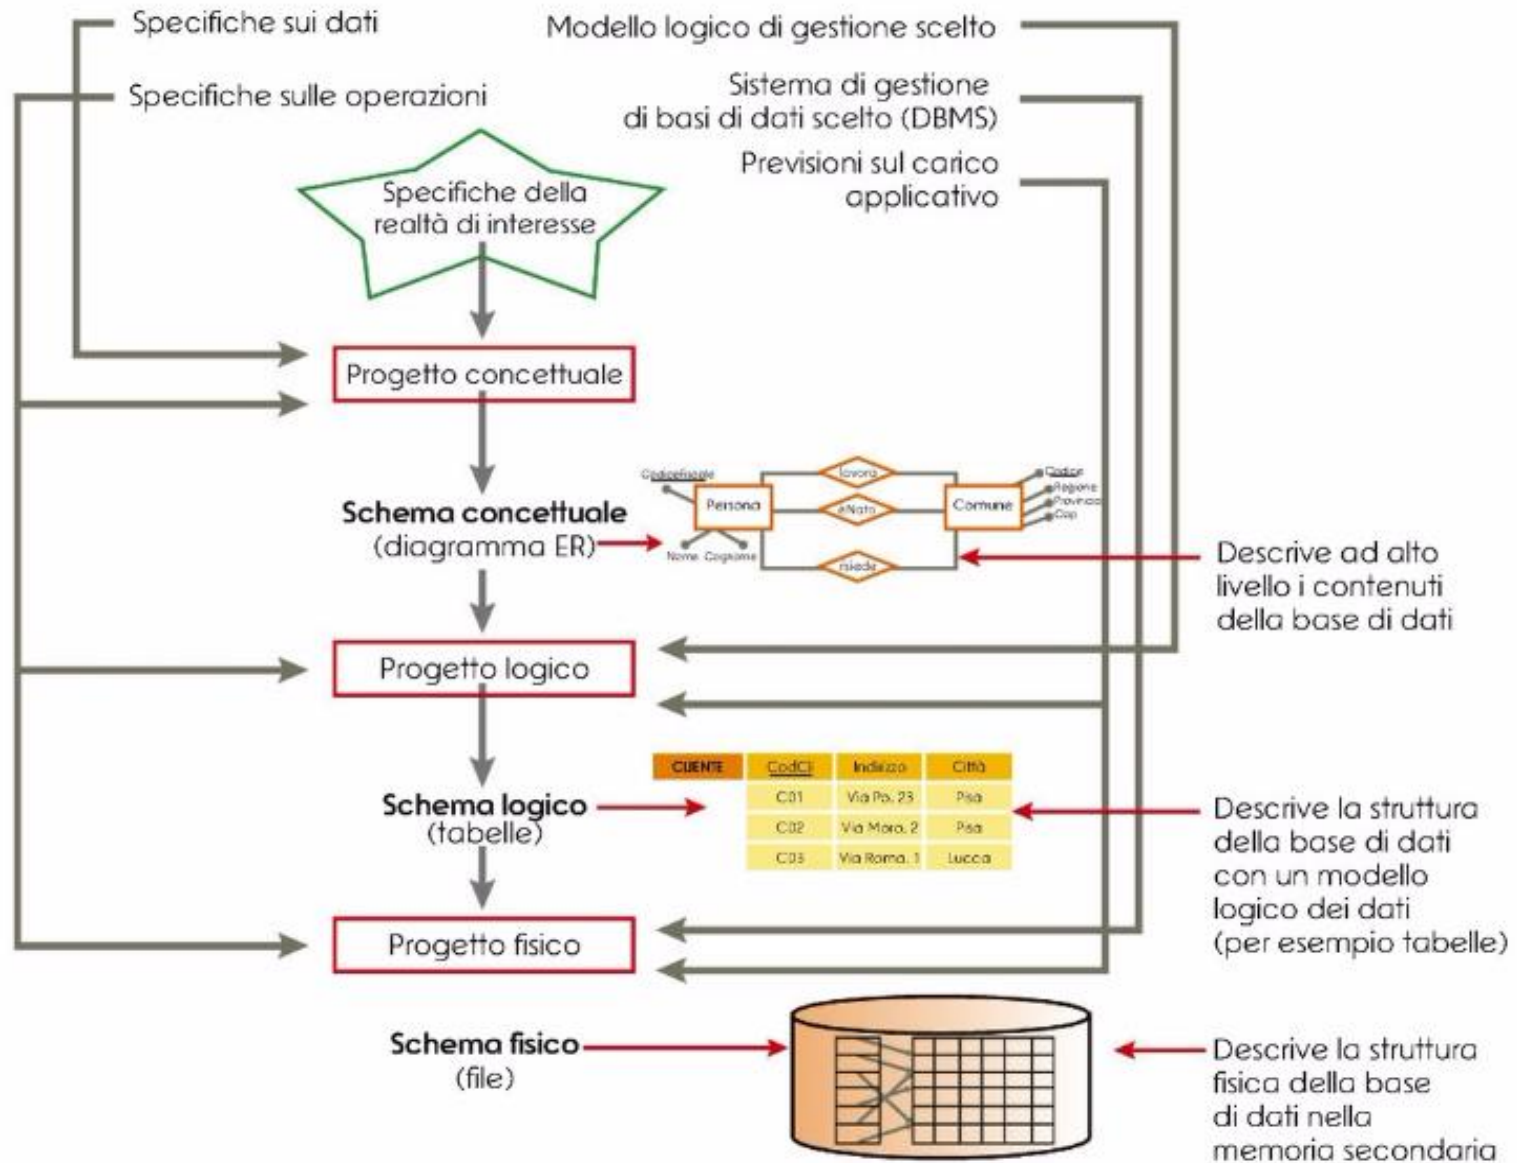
Specifiche sui dati

Specifiche sulle operazioni

Modello logico di gestione scelto

Sistema di gestione di basi di dati scelto (DBMS)

Previsioni sul carico applicativo

Specifiche della realtà di interesse

Progetto concettuale

Schema concettuale (diagramma ER)

CodiceFiscale

Persona

Nome

Cognome

lavora

eNato

risiede

Comune

Codice

Regione

Provincia

Cap

Descrive ad alto livello i contenuti della base di dati

Progetto logico

| CLIENTE | CodCl | Indirizzo | Città |
|---|---|---|---|
| | C01 | Via Po, 23 | Pisa |
| | C02 | Via Mora, 2 | Pisa |
| | C03 | Via Roma, 1 | Lucca |

Schema logico (tabelle)

Descrive la struttura della base di dati con un modello logico dei dati (per esempio tabelle)

Progetto fisico

Schema fisico (file)

Descrive la struttura fisica della base di dati nella memoria secondaria